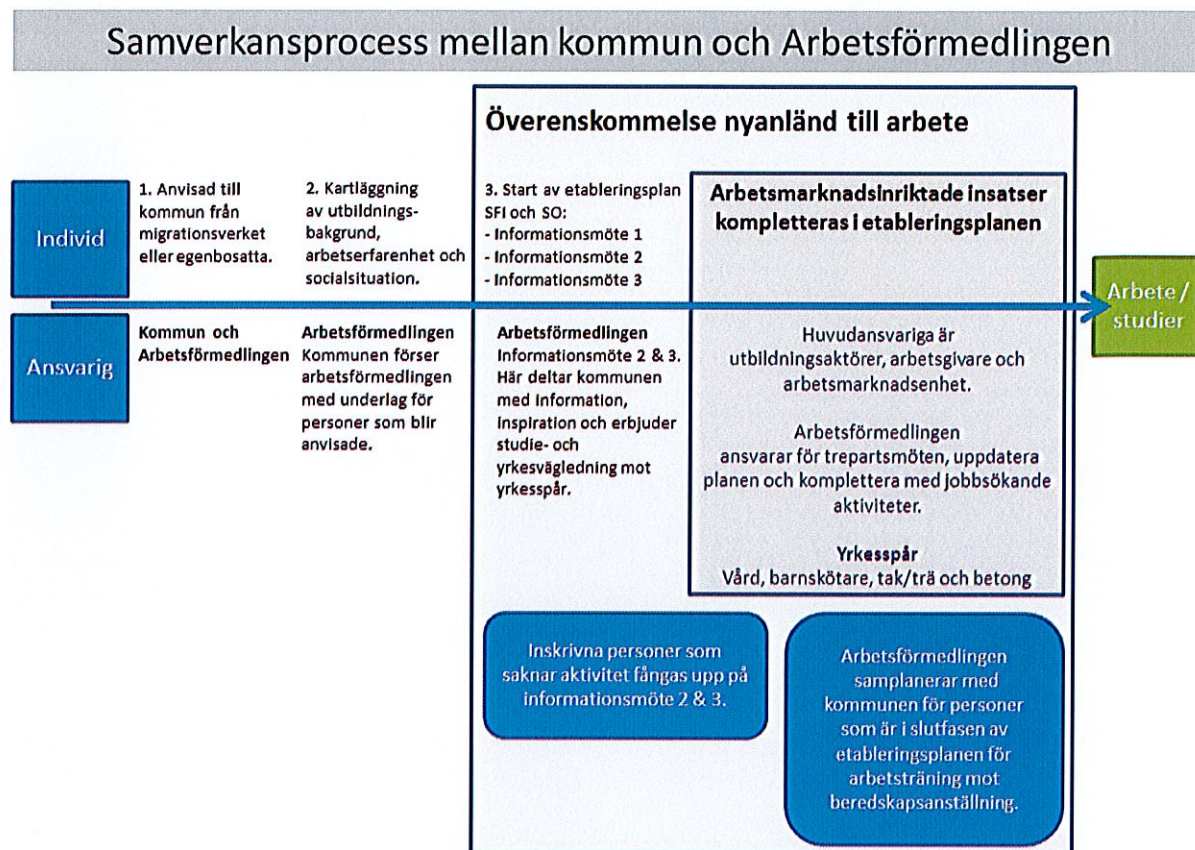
Samverkansprocess mellan kommun och Arbetsförmedlingen

Överenskommelse nyanländ till arbete

Individ

1. Anvisad till kommun från migrationsverket eller egenbosatta.

2. Kartläggning av utbildningsbakgrund, arbetserfarenhet och socialsituation.

3. Start av etableringsplan SFI och SO:
- Informationsmöte 1
- Informationsmöte 2
- Informationsmöte 3

Arbetsmarknadsinriktade insatser kompletteras i etableringsplanen

Arbete / studier

Ansvarig

Kommun och Arbetsförmedlingen

Arbetsförmedlingen Kommunen förser arbetsförmedlingen med underlag för personer som blir anvisade.

Arbetsförmedlingen Informationsmöte 2 & 3. Här deltar kommunen med information, inspiration och erbjuder studie- och yrkesvägledning mot yrkesspår.

Huvudansvariga är utbildningsaktörer, arbetsgivare och arbetsmarknadsenhet.

Arbetsförmedlingen ansvarar för trepartsmöten, uppdatera planen och komplettera med jobbsökande aktiviteter.

Yrkesspår
Vård, barnskötare, tak/trä och betong

Inskrivna personer som saknar aktivitet fångas upp på informationsmöte 2 & 3.

Arbetsförmedlingen samplanerar med kommunen för personer som är i slutfasen av etableringsplanen för arbetsträning mot beredskapsanställning.